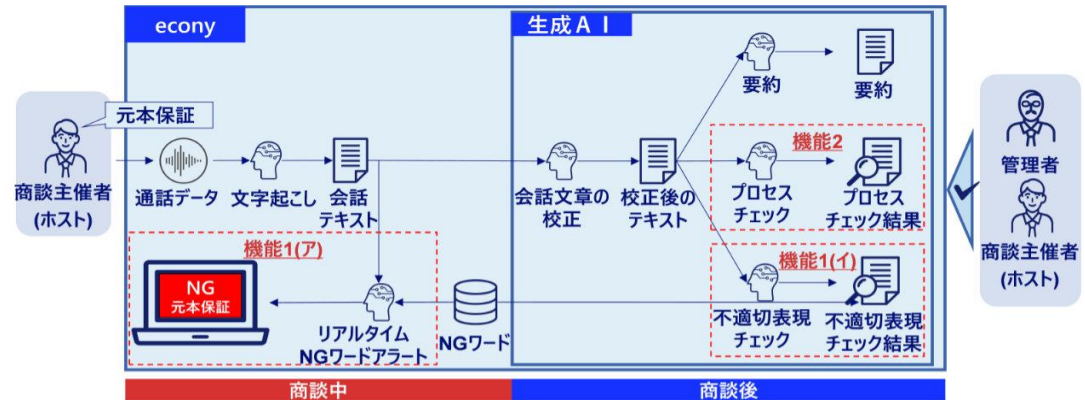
econy

生成ＡＩ

元本保証

商談主催者
(ホスト)

通話データ

文字起こし

会話
テキスト

会話文章の
校正

校正後の
テキスト

要約

要約

機能2

プロセス
チェック

プロセス
チェック結果

機能1(ア)

NG
元本保証

リアルタイム
NGワードアラート

NGワード

機能1(イ)

不適切表現
チェック

不適切表現
チェック結果

管理者

商談主催者
(ホスト)

商談中

商談後